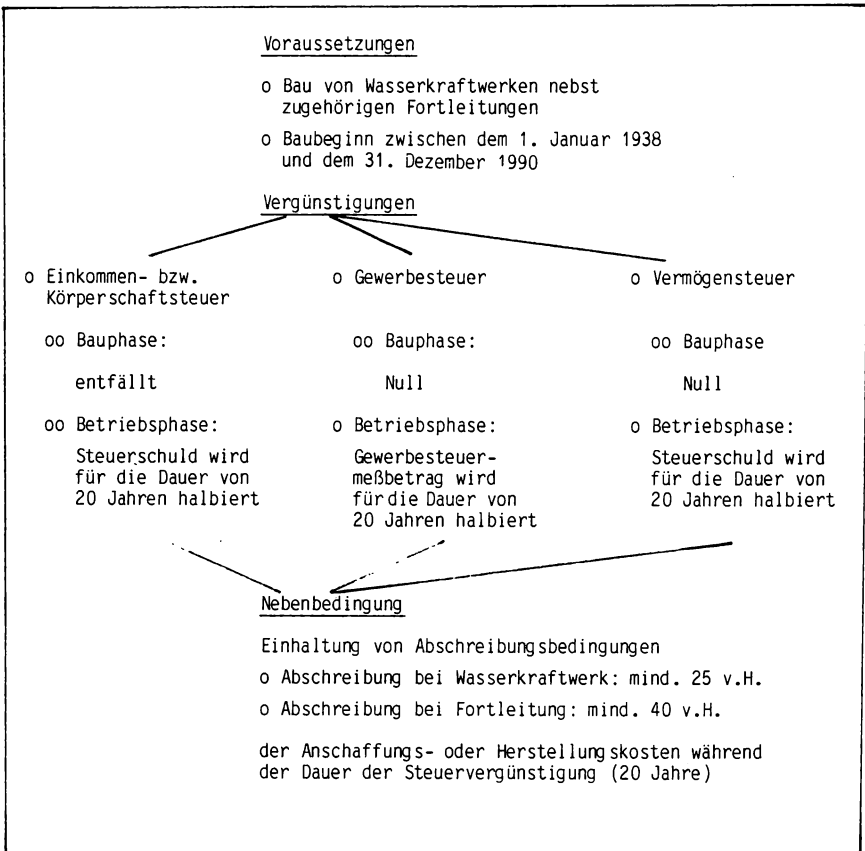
Voraussetzungen

o Bau von Wasserkraftwerken nebst zugehörigen Fortleitungen

o Baubeginn zwischen dem 1. Januar 1938 und dem 31. Dezember 1990

Vergünstigungen

o Einkommen- bzw. Körperschaftsteuer

oo Bauphase:

entfällt

oo Betriebsphase:

Steuerschuld wird für die Dauer von 20 Jahren halbiert

o Gewerbesteuer

oo Bauphase:

Null

o Betriebsphase:

Gewerbesteuermeßbetrag wird fürdie Dauer von 20 Jahren halbiert

o Vermögensteuer

oo Bauphase

Null

o Betriebsphase:

Steuerschuld wird für die Dauer von 20 Jahren halbiert

Nebenbedingung

Einhaltung von Abschreibungsbedingungen

o Abschreibung bei Wasserkraftwerk: mind. 25 v.H.

o Abschreibung bei Fortleitung: mind. 40 v.H.

der Anschaffungs- oder Herstellungskosten während der Dauer der Steuervergünstigung (20 Jahre)